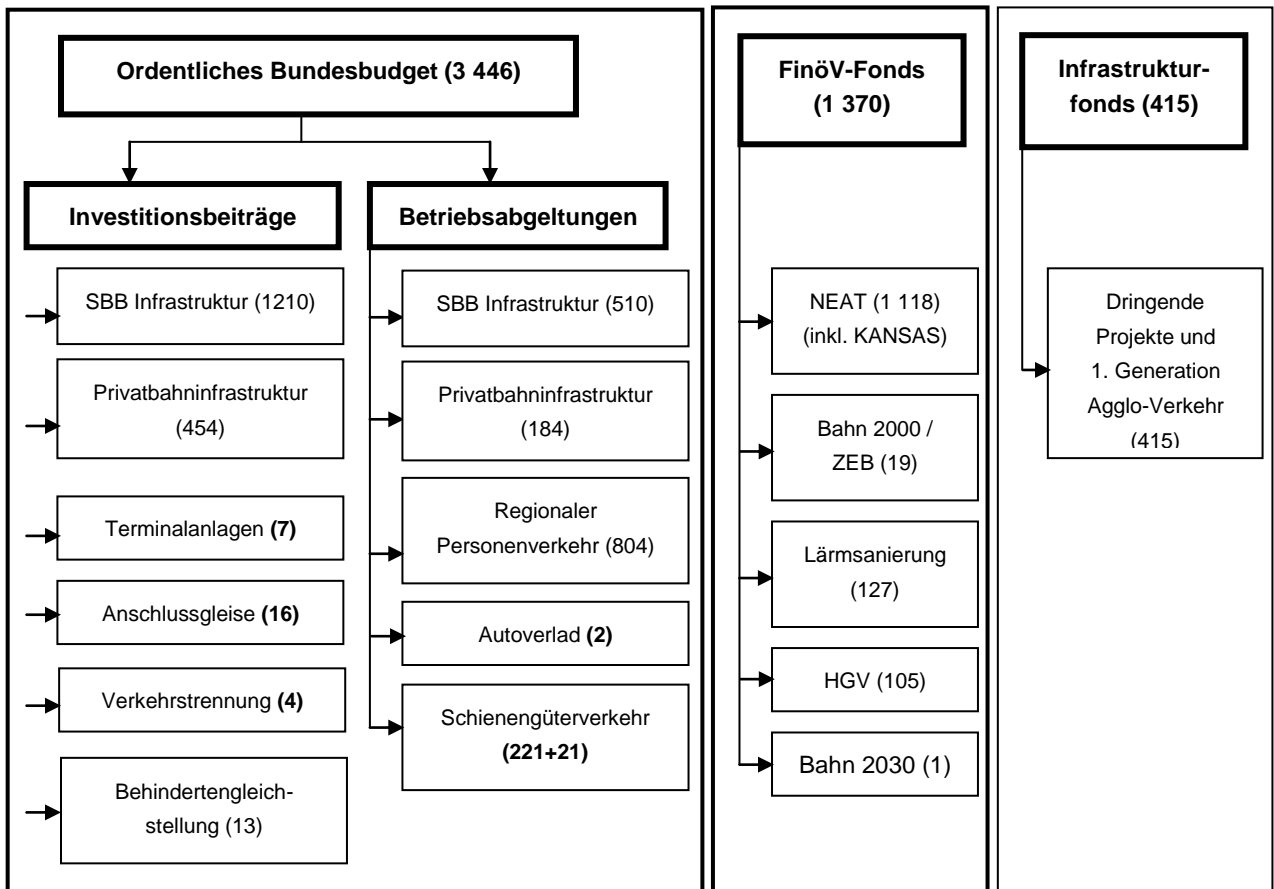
Ordentliches Bundesbudget (3 446)

Investitionsbeiträge

SBB Infrastruktur (1210)

Privatbahninfrastruktur (454)

Terminalanlagen **(7)**

Anschlussgleise **(16)**

Verkehrstrennung **(4)**

Behindertengleichstellung (13)

Betriebsabgeltungen

SBB Infrastruktur (510)

Privatbahninfrastruktur (184)

Regionaler Personenverkehr (804)

Autoverlad **(2)**

Schienengüterverkehr **(221+21)**

FinöV-Fonds (1 370)

NEAT (1 118) (inkl. KANSAS)

Bahn 2000 / ZEB (19)

Lärmsanierung (127)

HGV (105)

Bahn 2030 (1)

Infrastrukturfonds (415)

Dringende Projekte und 1. Generation Agglo-Verkehr (415)